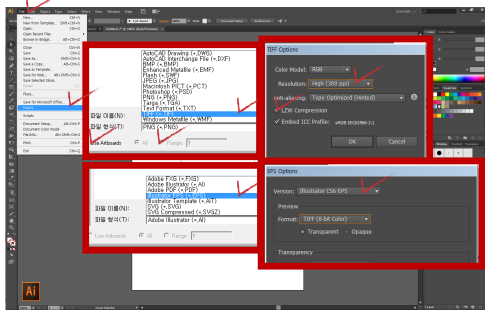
AutoCAD Drawing (*.DWG)
AutoCAD Interchange File (*.DXF)
BMP (*.BMP)
Enhanced Metafile (*.EMF)
Flash (*.SWF)
JPEG (*.JPG)
Macintosh PICT (*.PCT)
Photoshop (*.PSD)
PNG (*.PNG)
Targa (*.TGA)
Text Format (*.TXT)
TIFF (*.TIF)
Windows Metafile (*.WMF)

파일 이름(N):
파일 형식(T): PNG (*.PNG)

Use Artboards
All
Range: 1

TIFF Options

Color Model: RGB
Resolution: High (300 ppi)
Anti-aliasing: Type Optimized (Hinted)
LZW Compression
Embed ICC Profile: sRGB IEC61966-2.1

OK
Cancel

Adobe FXG (*.FXG)
Adobe Illustrator (*.AI)
Adobe PDF (*.PDF)
Illustrator EPS (*.EPS)
Illustrator Template (*.AIT)
SVG (*.SVG)
SVG Compressed (*.SVGZ)

파일 이름(N):
파일 형식(T): Adobe Illustrator (*.AI)

Use Artboards
All
Range: 1

EPS Options

Version: Illustrator CS6 EPS

Preview
Format: TIFF (8-bit Color)
Transparent
Opaque

Transparency

Ai